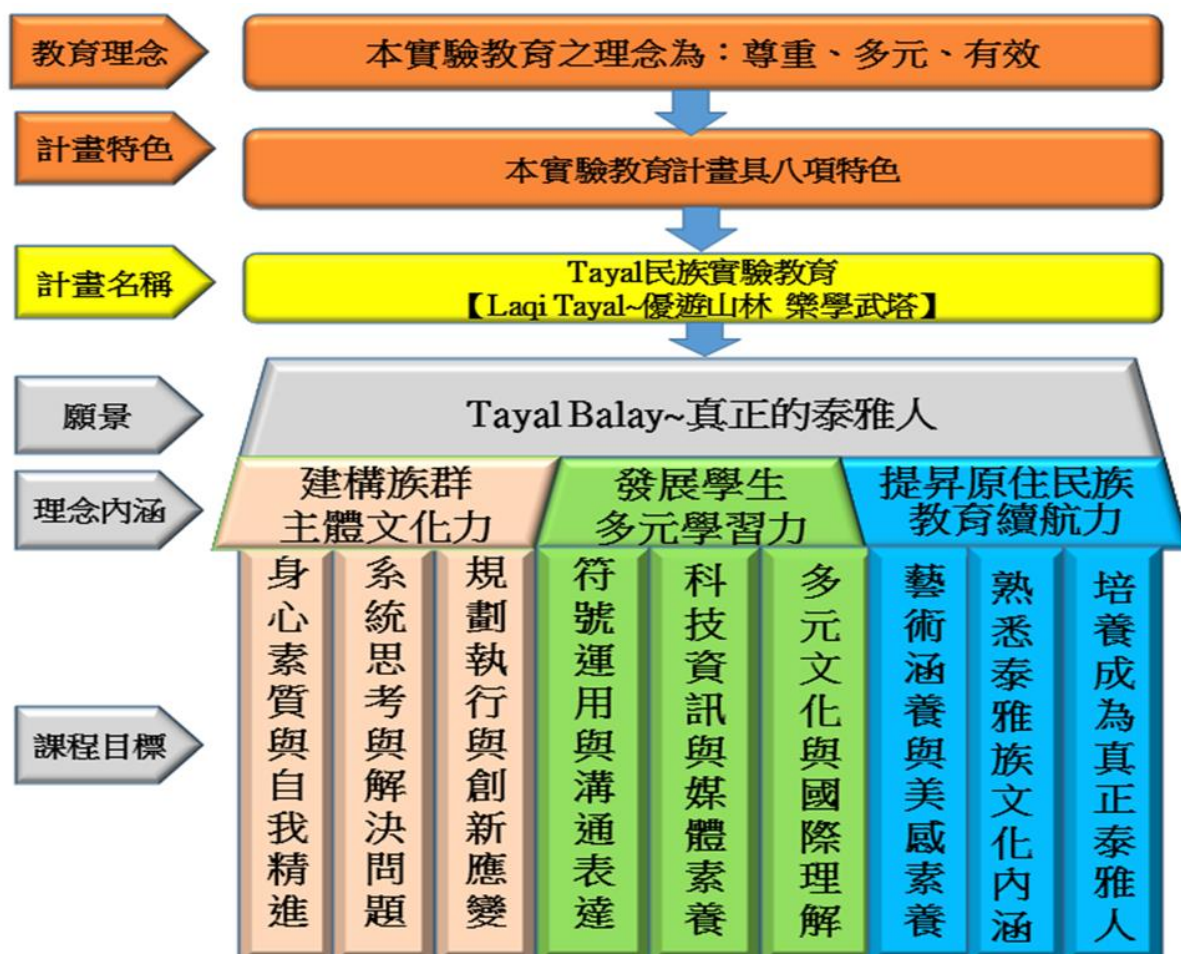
教育理念

本實驗教育之理念為：尊重、多元、有效

計畫特色

本實驗教育計畫具八項特色

計畫名稱

Tayal民族實驗教育
【Laqi Tayal~優遊山林 樂學武塔】

願景

Tayal Balay~真正的泰雅人

理念內涵

建構族群主體文化力

發展學生多元學習力

提昇原住民族教育續航力

課程目標

身心素質與自我精進

系統思考與解決問題

規劃執行與創新應變

符號運用與溝通表達

科技資訊與媒體素養

多元文化與國際理解

藝術涵養與美感素養

熟悉泰雅族文化內涵

培養成為真正泰雅人